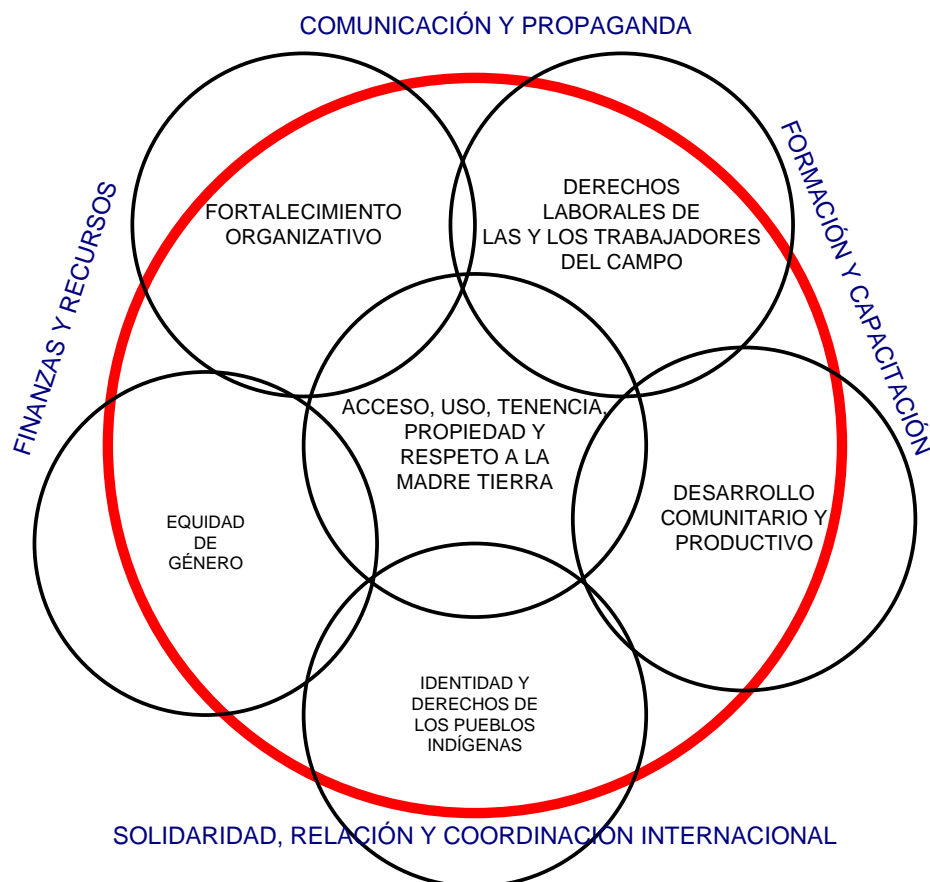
COMUNICACIÓN Y PROPAGANDA

FINANZAS Y RECURSOS

FORMACIÓN Y CAPACITACIÓN

FORTALECIMIENTO ORGANIZATIVO

DERECHOS LABORALES DE LAS Y LOS TRABAJADORES DEL CAMPO

ACCESO, USO, TENENCIA, PROPIEDAD Y RESPETO A LA MADRE TIERRA

EQUIDAD DE GÉNERO

DESARROLLO COMUNITARIO Y PRODUCTIVO

IDENTIDAD Y DERECHOS DE LOS PUEBLOS INDÍGENAS

SOLIDARIDAD, RELACIÓN Y COORDINACIÓN INTERNACIONAL